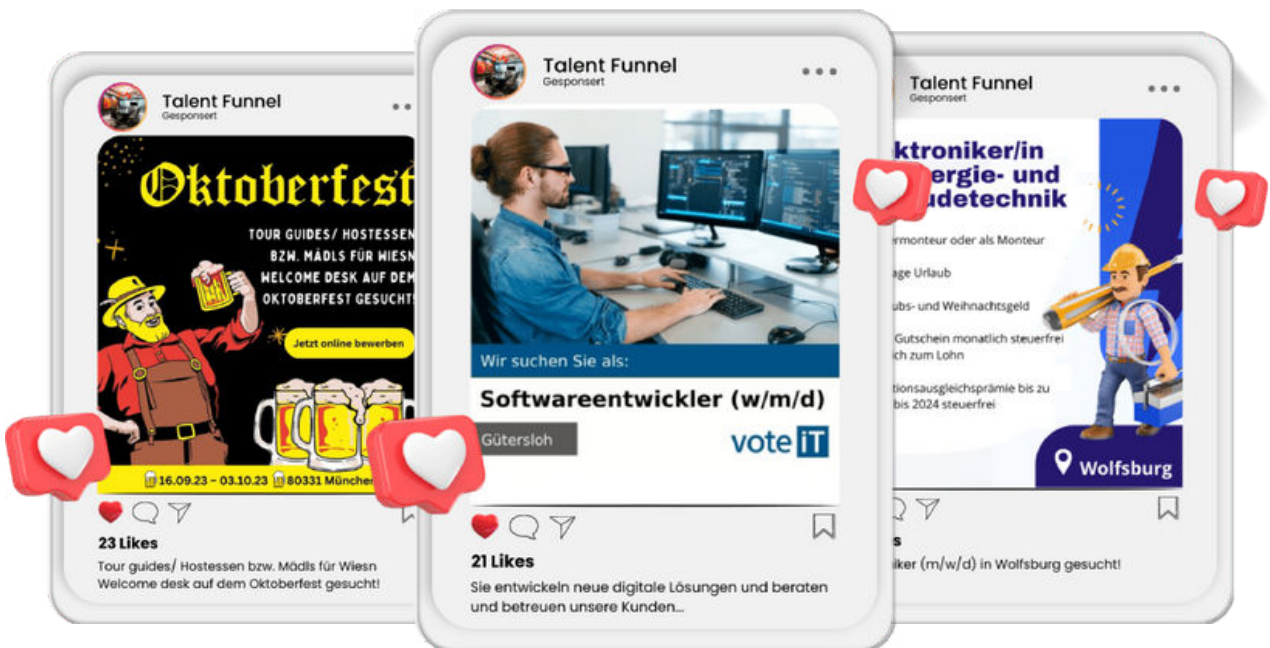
Talent Funnel
Gesponsert

Oktoberfest

TOUR GUIDES/ HOSTESSEN BZW. MÄDLS FÜR WIESN WELCOME DESK AUF DEM OKTOBERFEST GESUCHT!

Jetzt online bewerben

16.09.23 – 03.10.23 80331 München

23 Likes

Tour guides/ Hostessen bzw. Mädls für Wiesn Welcome desk auf dem Oktoberfest gesucht!

Talent Funnel
Gesponsert

Wir suchen Sie als:

Softwareentwickler (w/m/d)

Gütersloh

vote iT

21 Likes

Sie entwickeln neue digitale Lösungen und beraten und betreuen unsere Kunden...

Talent Funnel
Gesponsert

ktroniker/in
ergie- und
udetechnik

ermonteur oder als Monteur

age Urlaub

ubs- und Weihnachtsgeld

Gutschein monatlich steuerfrei
ich zum Lohn

tionsausgleichsprämie bis zu
bis 2024 steuerfrei

Wolfsburg

s

iker (m/w/d) in Wolfsburg gesucht!